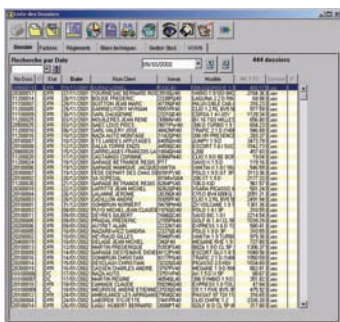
Liste des Dossiers

Dossier | Factures | Règlements | Bilans techniques | Gestion Stock | VO/VN

Recherche par Date

08/02/2002

444 dossiers

| No Doss | Etat | Date | Nom Client | Immat | Modèle | Mt TTC | Garant | P |
|---|---|---|---|---|---|---|---|---|
| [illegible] | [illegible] | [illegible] | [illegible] | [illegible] | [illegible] | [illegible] | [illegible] | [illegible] |